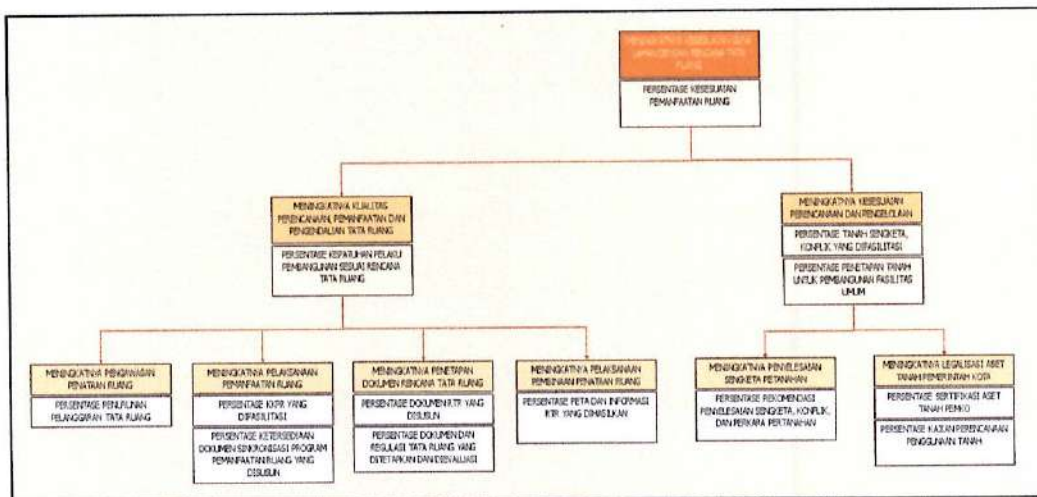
MENINGKATNYA KESESUAIAN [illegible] RENCANA TATA RUANG

PERSENTASE KESESUAIAN PEMANFAATAN RUANG

MENINGKATNYA KUALITAS PERENCANAAN, PEMANFAATAN DAN PENGENDALIAN TATA RUANG

PERSENTASE KEPATUHAN PELAKU PEMBANGUNAN SESUAI RENCANA TATA RUANG

MENINGKATNYA KESESUAIAN PERENCANAAN DAN PENGELOLAAN

PERSENTASE TANAH SENGKETA, KONFLIK YANG DIFASILITASI

PERSENTASE PENETAPAN TANAH UNTUK PEMBANGUNAN FASILITAS UMUM

MENINGKATNYA PENGAWASAN PENATAAN RUANG

PERSENTASE PENURUNAN PELANGGARAN TATA RUANG

MENINGKATNYA PELAKSANAAN PEMANFAATAN RUANG

PERSENTASE KKPR YANG DIFASILITASI

PERSENTASE KETERSEDIAAN DOKUMEN SINKRONISASI PROGRAM PEMANFAATAN RUANG YANG DISUSUN

MENINGKATNYA PENETAPAN DOKUMEN RENCANA TATA RUANG

PERSENTASE DOKUMEN RTR YANG DISUSUN

PERSENTASE DOKUMEN DAN REGULASI TATA RUANG YANG DITETAPKAN DAN DIEVALUASI

MENINGKATNYA PELAKSANAAN PEMBINAAN PENATAAN RUANG

PERSENTASE PETA DAN INFORMASI RTR YANG DIHASILKAN

MENINGKATNYA PENYELESAIAN SENGKETA PERTANAHAN

PERSENTASE REKOMENDASI PENYELESAIAN SENGKETA, KONFLIK, DAN PERKARA PERTANAHAN

MENINGKATNYA LEGALISASI ASET TANAH PEMERINTAH KOTA

PERSENTASE SERTIFIKASI ASET TANAH PEMKO

PERSENTASE KAJIAN PERENCANAAN PENGGUNAAN TANAH